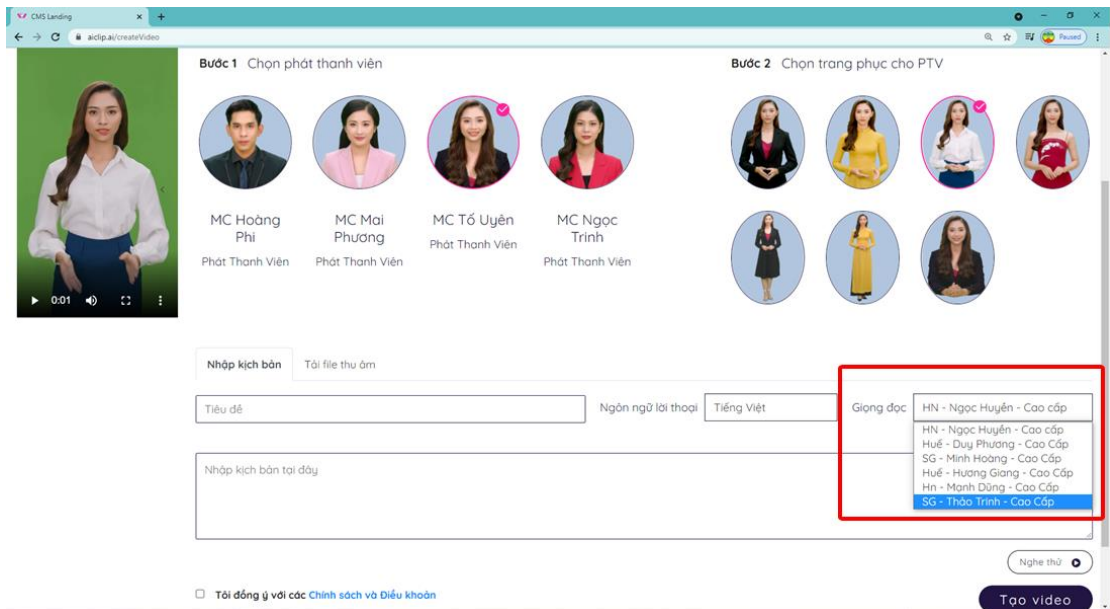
CMS Landing
aiclip.ai/createVideo
Paused

0:01

Bước 1 Chọn phát thanh viên

MC Hoàng Phi
Phát Thanh Viên

MC Mai Phương
Phát Thanh Viên

MC Tố Uyên
Phát Thanh Viên

MC Ngọc Trinh
Phát Thanh Viên

Bước 2 Chọn trang phục cho PTV

Nhập kịch bản
Tải file thu âm

Tiêu đề
Ngôn ngữ lời thoại
Tiếng Việt
Giọng đọc
HN - Ngọc Huyền - Cao cấp
HN - Ngọc Huyền - Cao cấp
Huế - Duy Phương - Cao Cấp
SG - Minh Hoàng - Cao Cấp
Huế - Hương Giang - Cao Cấp
Hn - Mạnh Dũng - Cao Cấp
SG - Thảo Trinh - Cao Cấp

Nhập kịch bản tại đây

Nghe thử

Tôi đồng ý với các Chính sách và Điều khoản

Tạo video